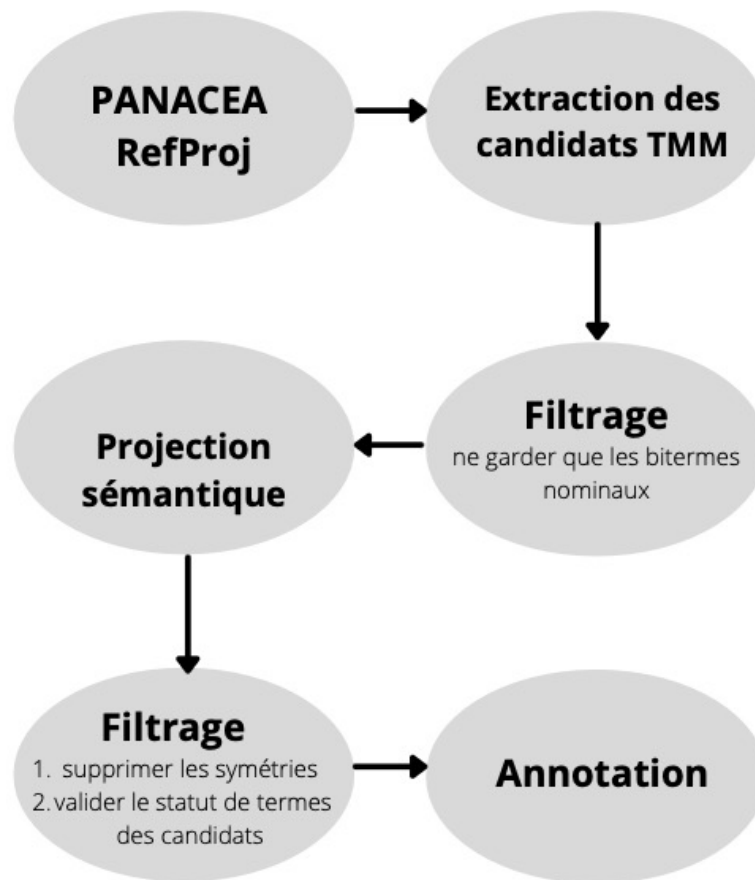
PANACEA RefProj

Extraction des candidats TMM

Filtrage
ne garder que les bitermes nominaux

Projection sémantique

Filtrage
1. supprimer les symétries
2. valider le statut de termes des candidats

Annotation